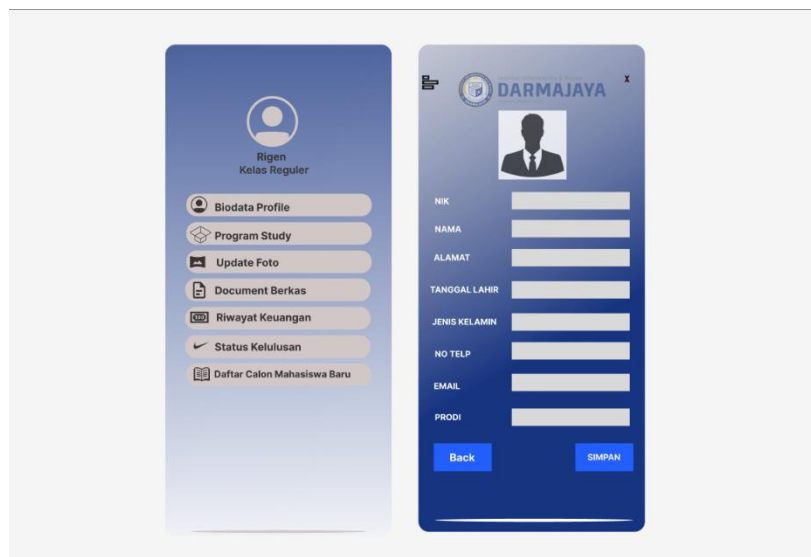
Rigen
Kelas Reguler

Biodata Profile
Program Study
Update Foto
Document Berkas
Riwayat Keuangan
Status Kelulusan
Daftar Calon Mahasiswa Baru

DARMAJAYA
x

NIK
NAMA
ALAMAT
TANGGAL LAHIR
JENIS KELAMIN
NO TELP
EMAIL
PRODI

Back
SIMPAN